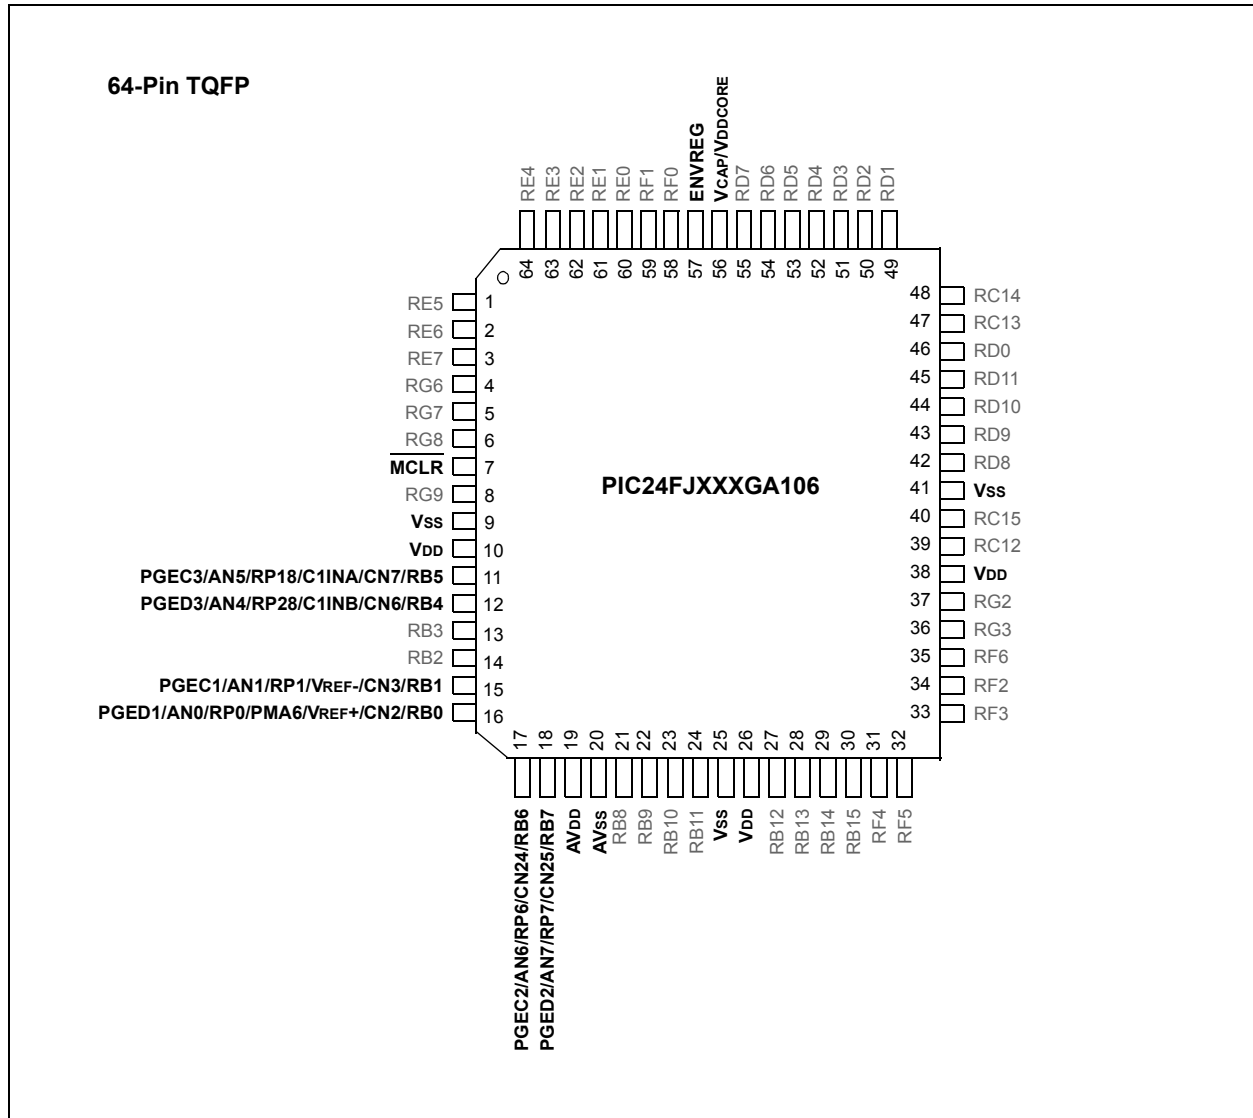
64-Pin TQFP

RE4 RE3 RE2 RE1 RE0 RF1 RF0 ENVREG VCAP/VDDCORE RD7 RD6 RD5 RD4 RD3 RD2 RD1

64 63 62 61 60 59 58 57 56 55 54 53 52 51 50 49

RE5 1
RE6 2
RE7 3
RG6 4
RG7 5
RG8 6
$\overline{\text{MCLR}}$ 7
RG9 8
VSS 9
VDD 10
PGEC3/AN5/RP18/C1INA/CN7/RB5 11
PGED3/AN4/RP28/C1INB/CN6/RB4 12
RB3 13
RB2 14
PGEC1/AN1/RP1/VREF-/CN3/RB1 15
PGED1/AN0/RP0/PMA6/VREF+/CN2/RB0 16

PIC24FJXXXGA106

48 RC14
47 RC13
46 RD0
45 RD11
44 RD10
43 RD9
42 RD8
41 VSS
40 RC15
39 RC12
38 VDD
37 RG2
36 RG3
35 RF6
34 RF2
33 RF3

17 18 19 20 21 22 23 24 25 26 27 28 29 30 31 32

PGEC2/AN6/RP6/CN24/RB6 PGED2/AN7/RP7/CN25/RB7 AVDD AVSS RB8 RB9 RB10 RB11 VSS VDD RB12 RB13 RB14 RB15 RF4 RF5